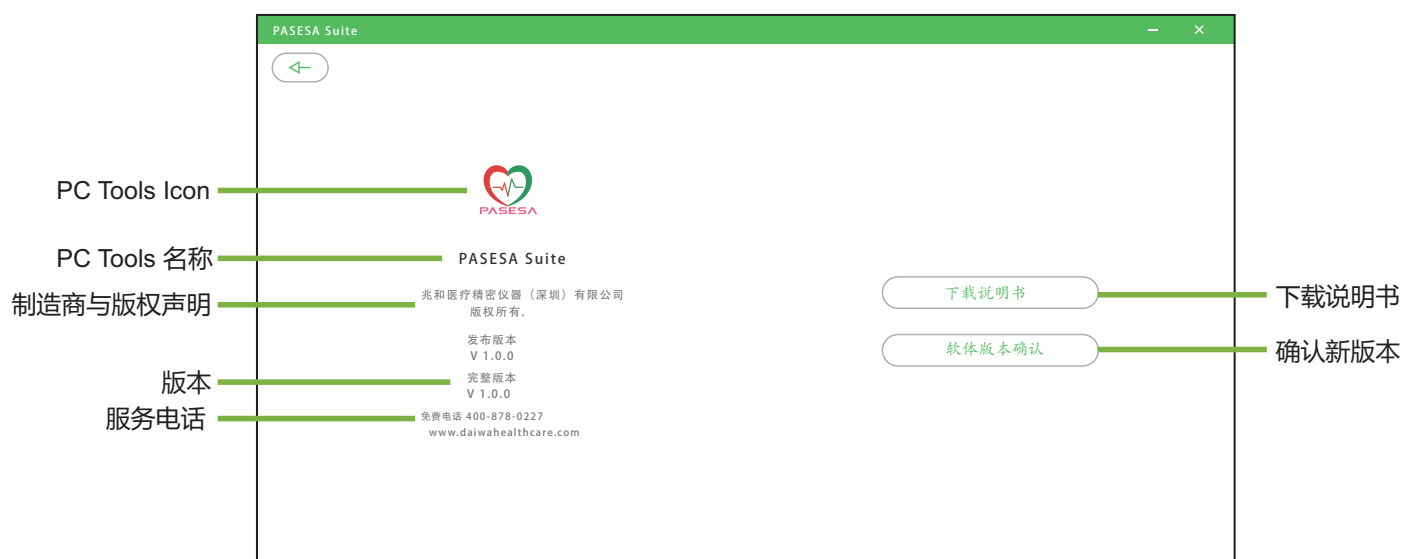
PASESA Suite

PC Tools Icon

PASESA

PC Tools 名称

PASESA Suite

制造商与版权声明

兆和医疗精密仪器（深圳）有限公司
版权所有.

发布版本
V 1.0.0

版本

完整版本
V 1.0.0

服务电话

免费电话 400-878-0227
www.daiwahealthcare.com

下载说明书

下载说明书

软体版本确认

确认新版本